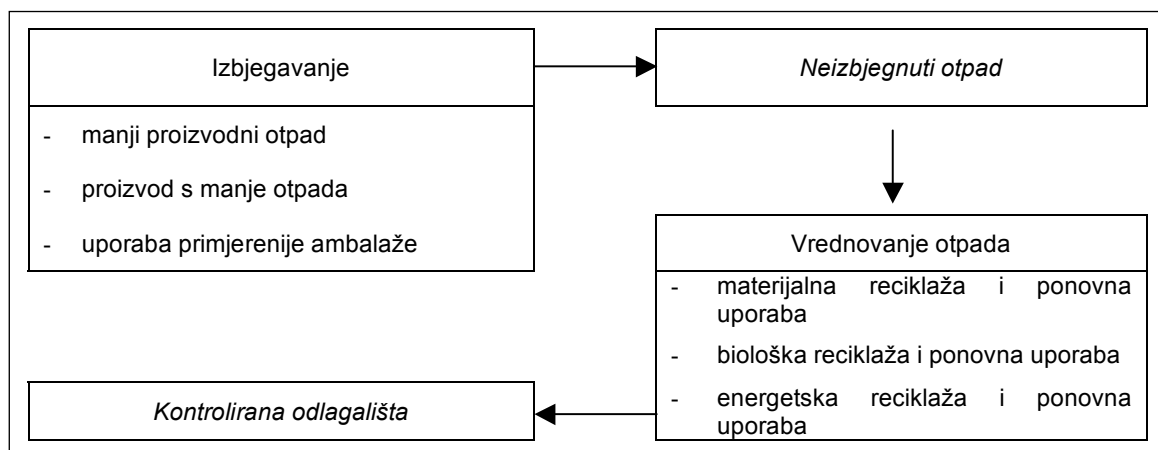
Izbjegavanje

- manji proizvodni otpad
- proizvod s manje otpada
- uporaba primjerenije ambalaže

Neizbjegnuti otpad

Vrednovanje otpada

- materijalna reciklaža i ponovna uporaba
- biološka reciklaža i ponovna uporaba
- energetska reciklaža i ponovna uporaba

Kontrolirana odlagališta